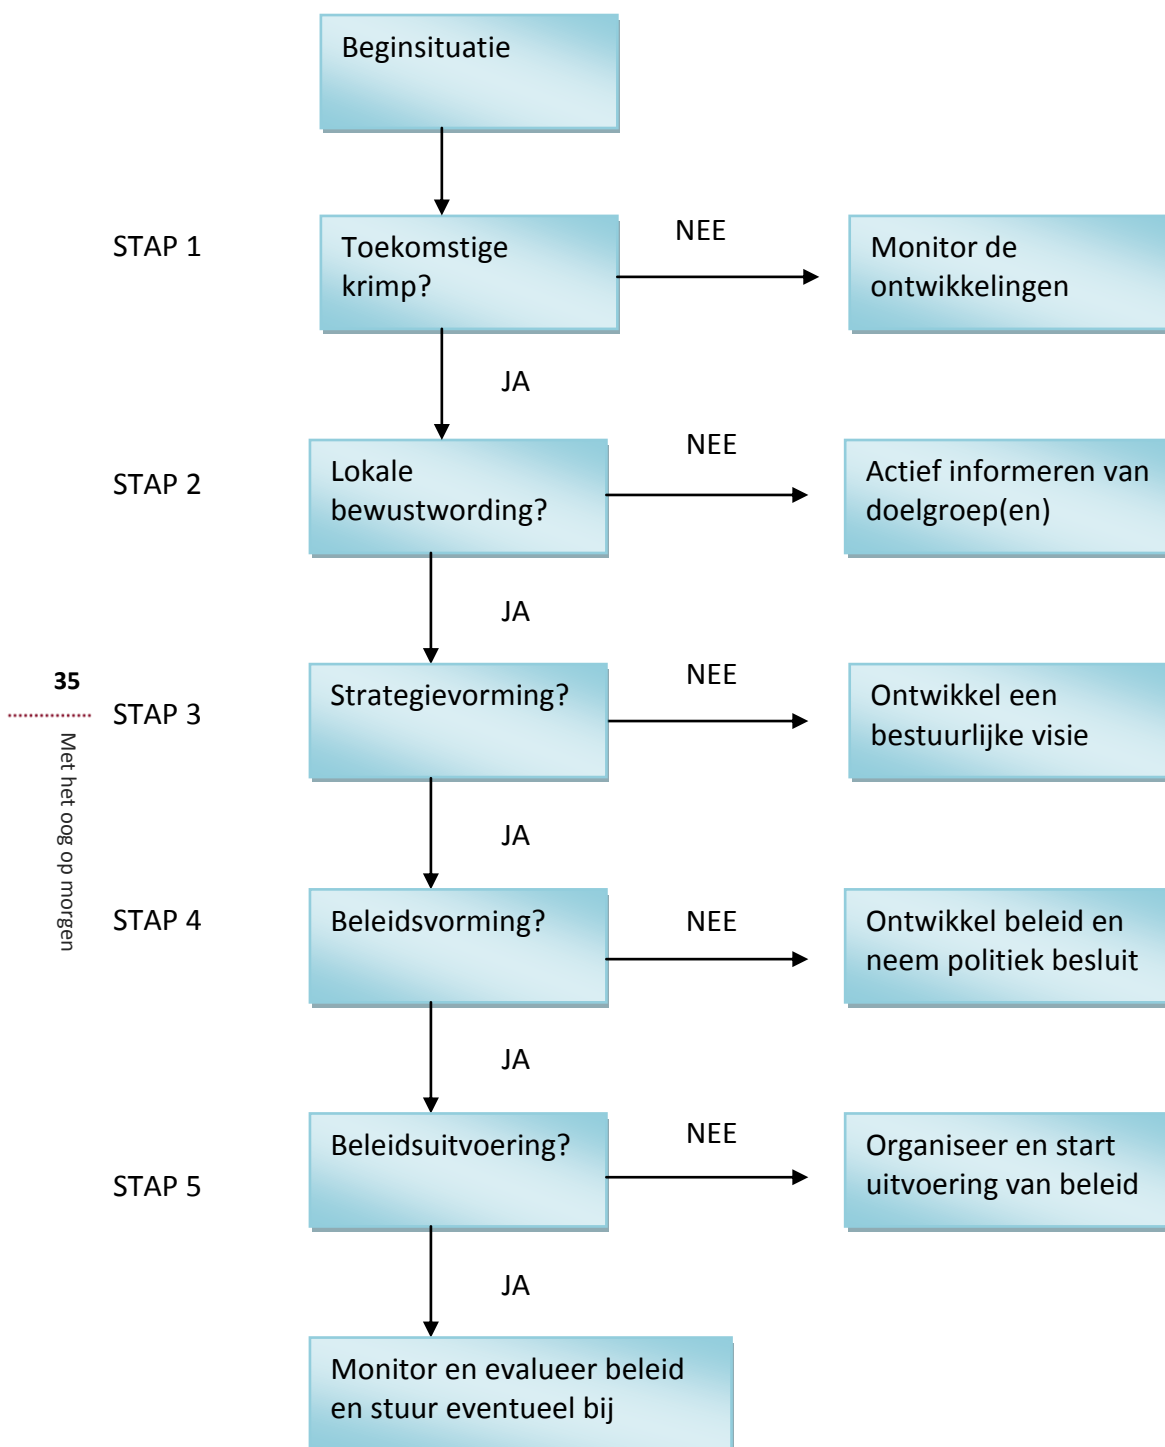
Beginsituatie

STAP 1

Toekomstige krimp?

NEE

Monitor de ontwikkelingen

JA

STAP 2

Lokale bewustwording?

NEE

Actief informeren van doelgroep(en)

JA

35

Met het oog op morgen

STAP 3

Strategievorming?

NEE

Ontwikkel een bestuurlijke visie

JA

STAP 4

Beleidsvorming?

NEE

Ontwikkel beleid en neem politiek besluit

JA

STAP 5

Beleidsuitvoering?

NEE

Organiseer en start uitvoering van beleid

JA

Monitor en evalueer beleid en stuur eventueel bij